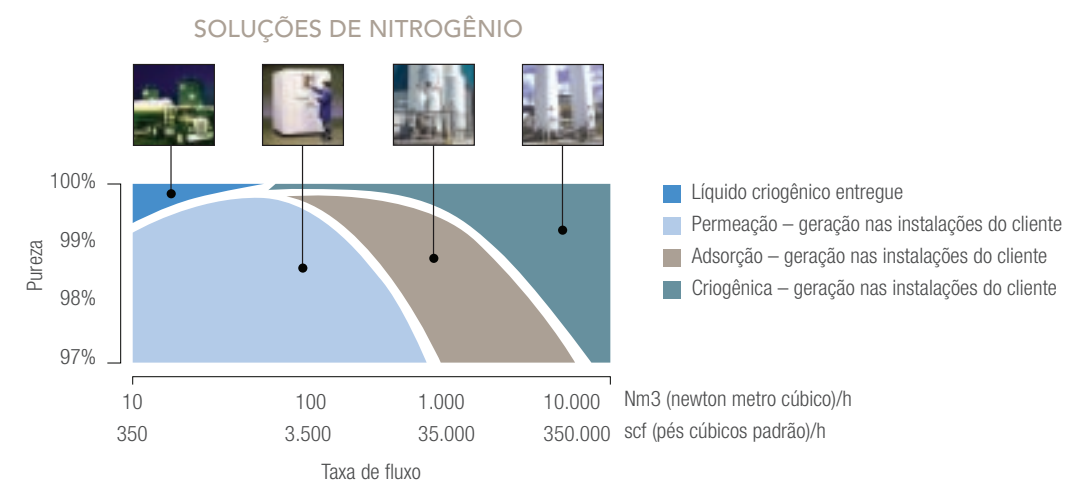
SOLUÇÕES DE NITROGÊNIO

100%
99%
98%
97%

Pureza

Líquido criogênico entregue
Permeação – geração nas instalações do cliente
Adsorção – geração nas instalações do cliente
Criogênica – geração nas instalações do cliente

| 10 | 100 | 1.000 | 10.000 | Nm3 (newton metro cúbico)/h |
|---|---|---|---|---|
| 350 | 3.500 | 35.000 | 350.000 | scf (pés cúbicos padrão)/h |

Taxa de fluxo